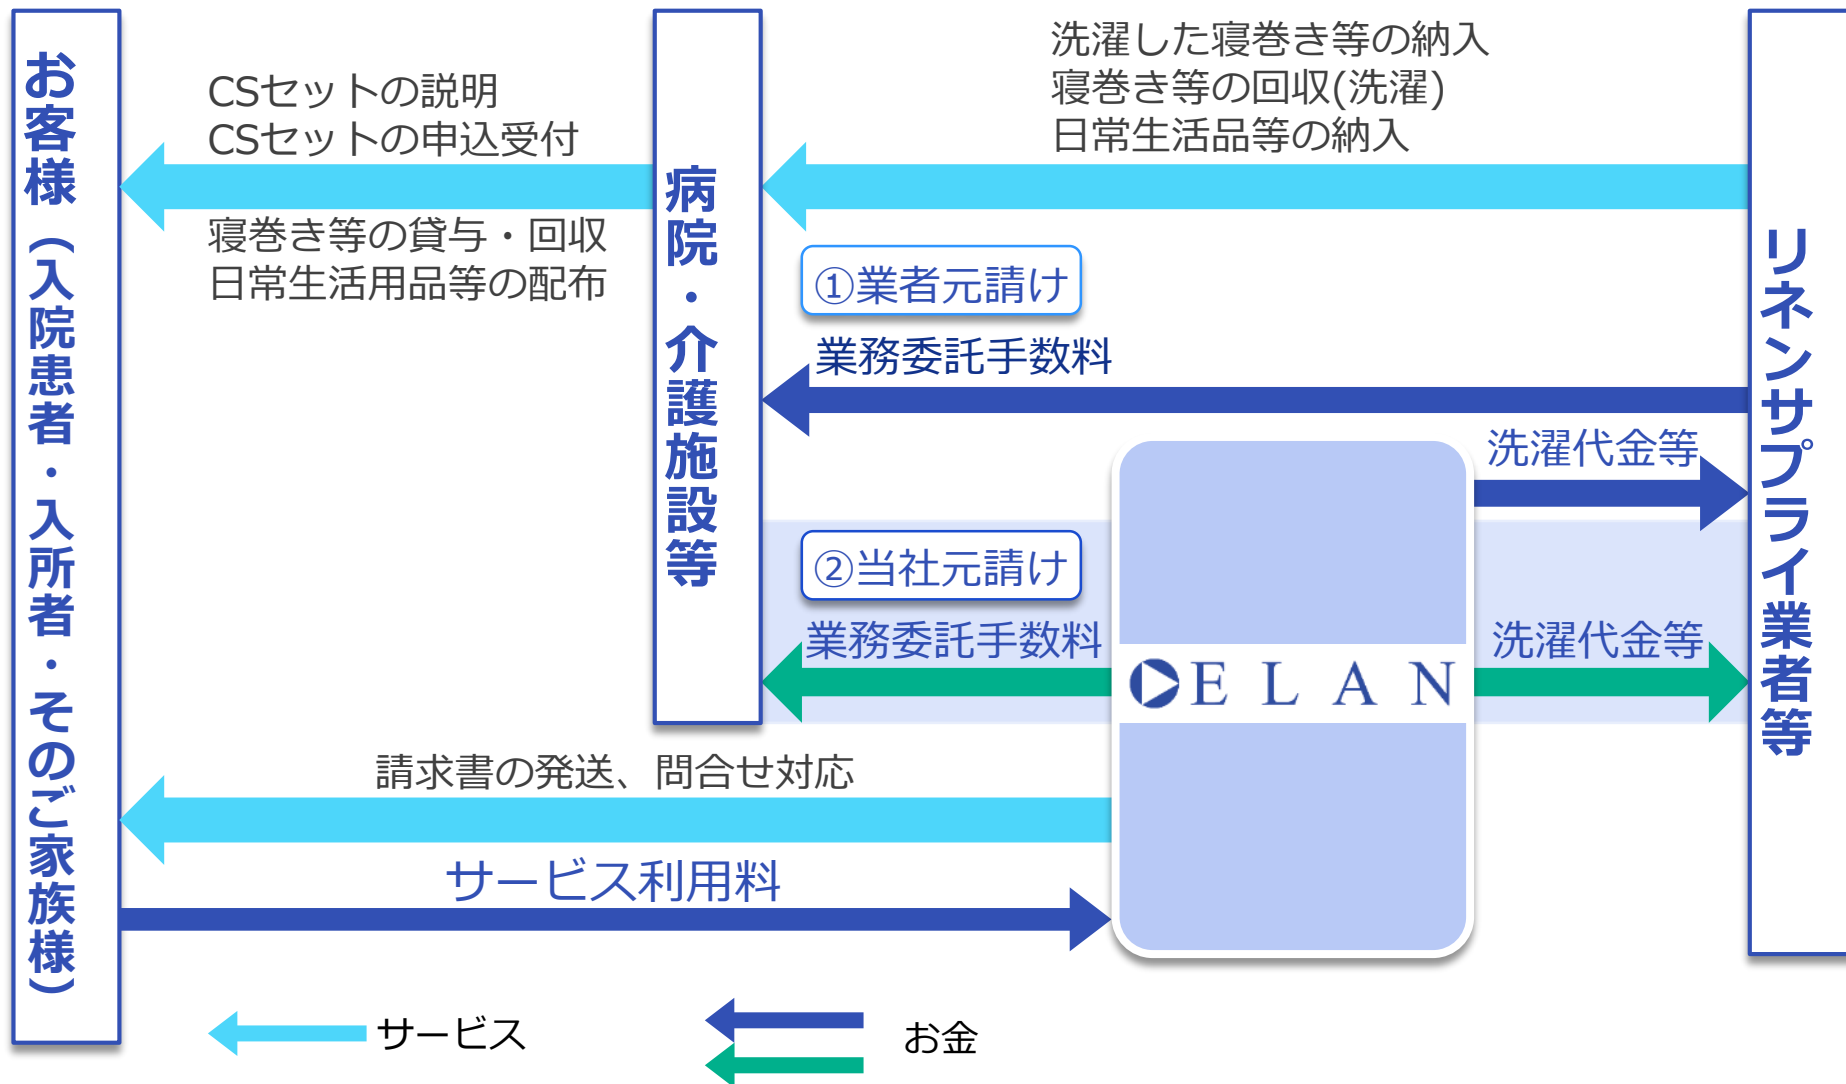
お客様（入院患者・入所者・そのご家族様）

CSセットの説明
CSセットの申込受付

寝巻き等の貸与・回収
日常生活用品等の配布

病院・介護施設等

洗濯した寝巻き等の納入
寝巻き等の回収(洗濯)
日常生活品等の納入

リネンサプライ業者等

①業者元請け

業務委託手数料

洗濯代金等

②当社元請け

業務委託手数料

ELAN

洗濯代金等

請求書の発送、問合せ対応

サービス利用料

サービス

お金